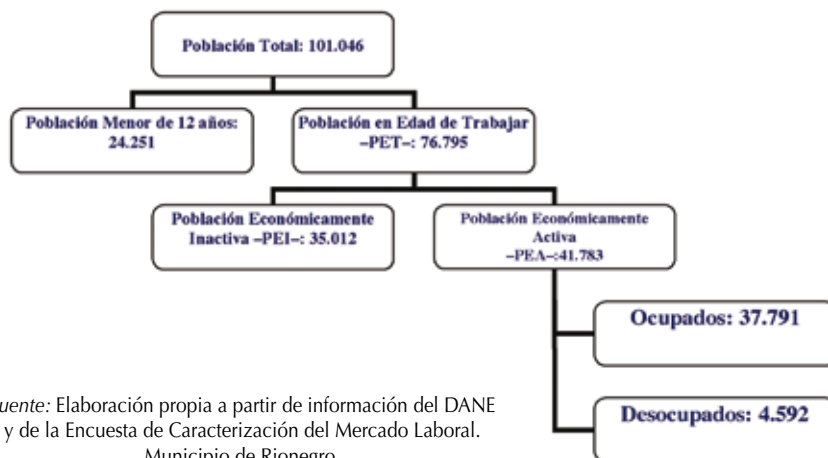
Población Total: 101.046

Población Menor de 12 años: 24.251

Población en Edad de Trabajar –PET–: 76.795

Población Económicamente Inactiva –PEI–: 35.012

Población Económicamente Activa –PEA–:41.783

Ocupados: 37.791

Desocupados: 4.592

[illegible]uente: Elaboración propia a partir de información del DANE y de la Encuesta de Caracterización del Mercado Laboral. Municipio de Rionegro.